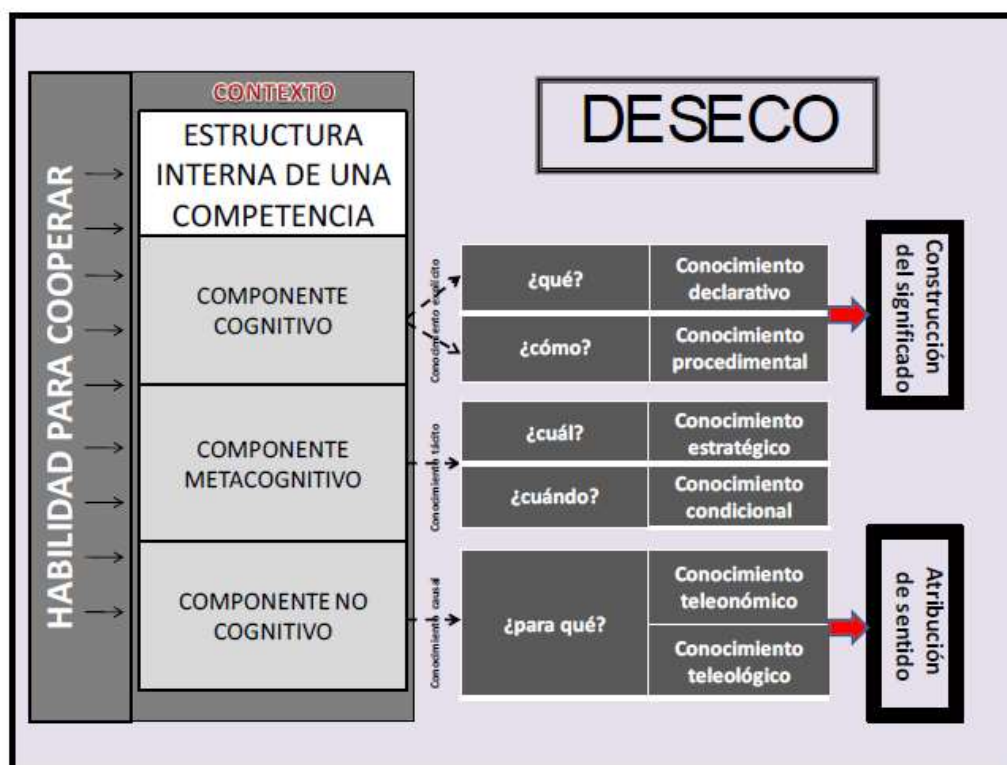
HABILIDAD PARA COOPERAR

CONTEXTO

ESTRUCTURA INTERNA DE UNA COMPETENCIA

COMPONENTE COGNITIVO

COMPONENTE METACOGNITIVO

COMPONENTE NO COGNITIVO

DESECO

Conocimiento explícito

| ¿qué? | Conocimiento declarativo |
|---|---|
| ¿cómo? | Conocimiento procedimental |

Construcción del significado

Conocimiento tácito

| ¿cuál? | Conocimiento estratégico |
|---|---|
| ¿cuándo? | Conocimiento condicional |

Conocimiento causal

| ¿para qué? | Conocimiento teleonómico |
|---|---|
| | Conocimiento teleológico |

Atribución de sentido